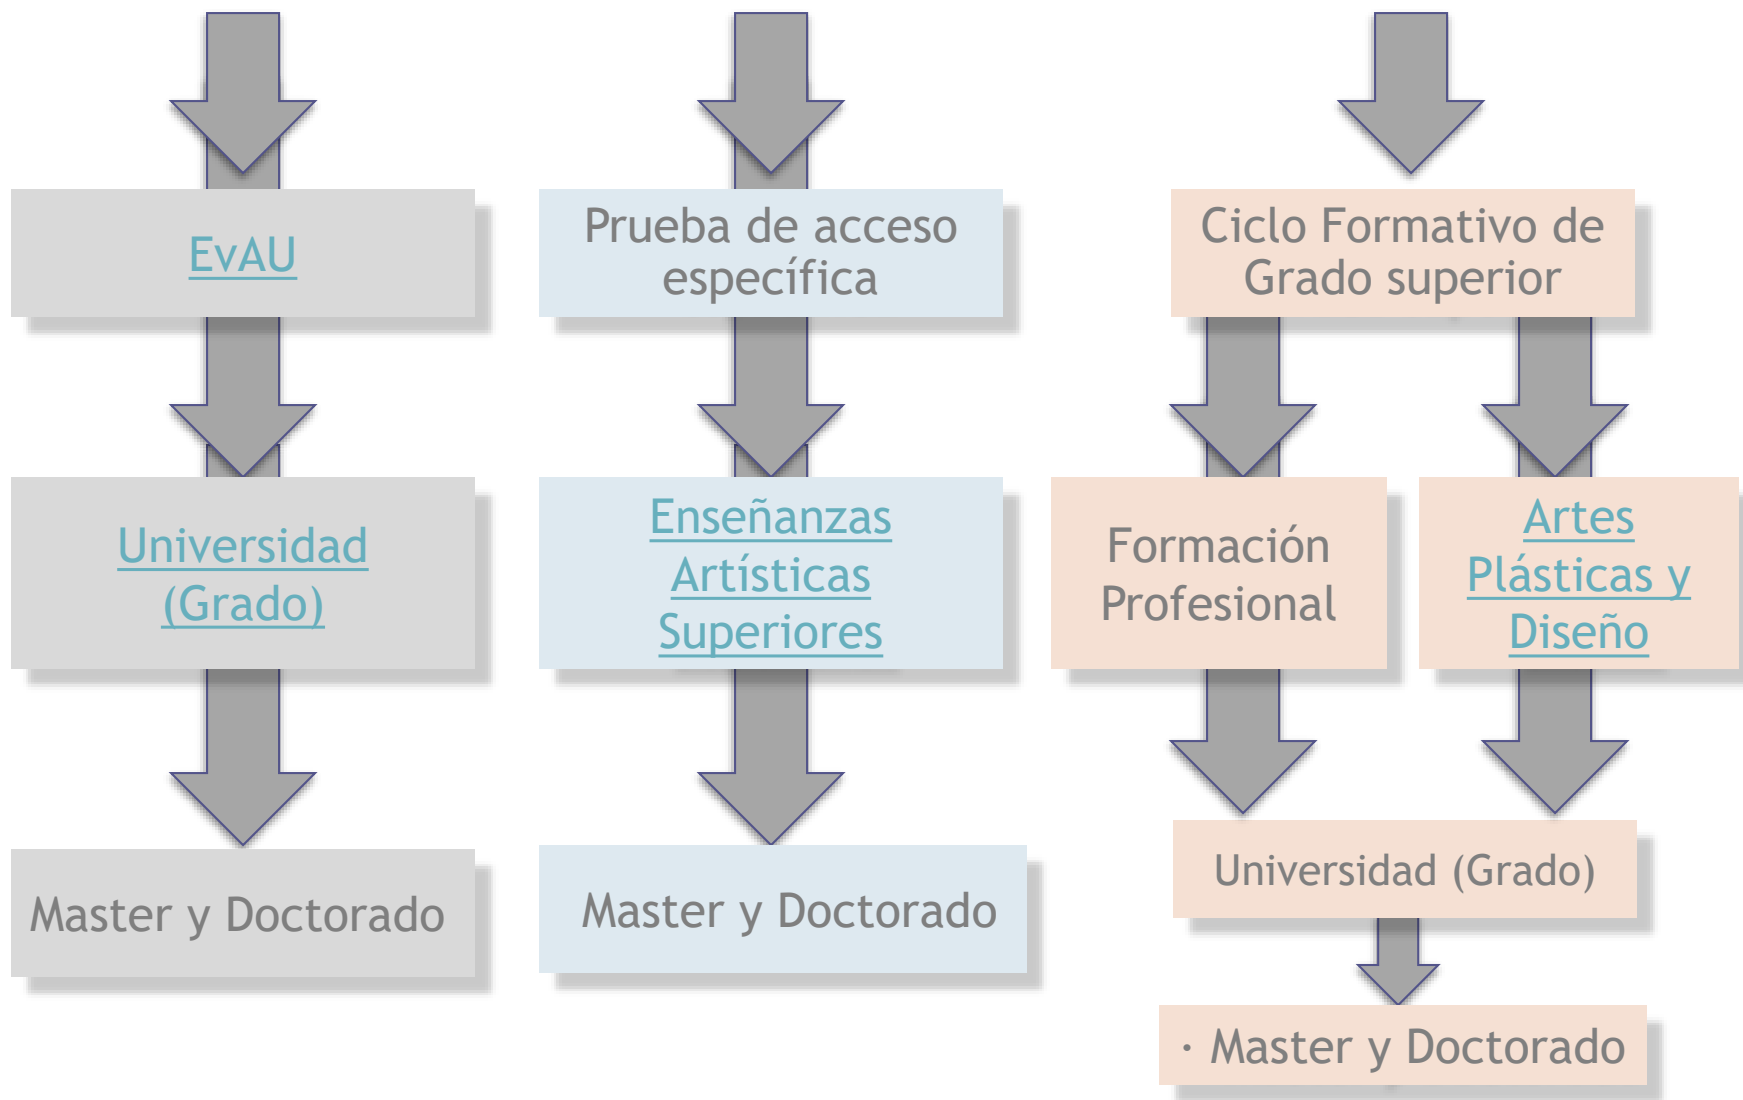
EvAU

Universidad (Grado)

Master y Doctorado

Prueba de acceso específica

Enseñanzas Artísticas Superiores

Master y Doctorado

Ciclo Formativo de Grado superior

Formación Profesional

Artes Plásticas y Diseño

Universidad (Grado)

· Master y Doctorado